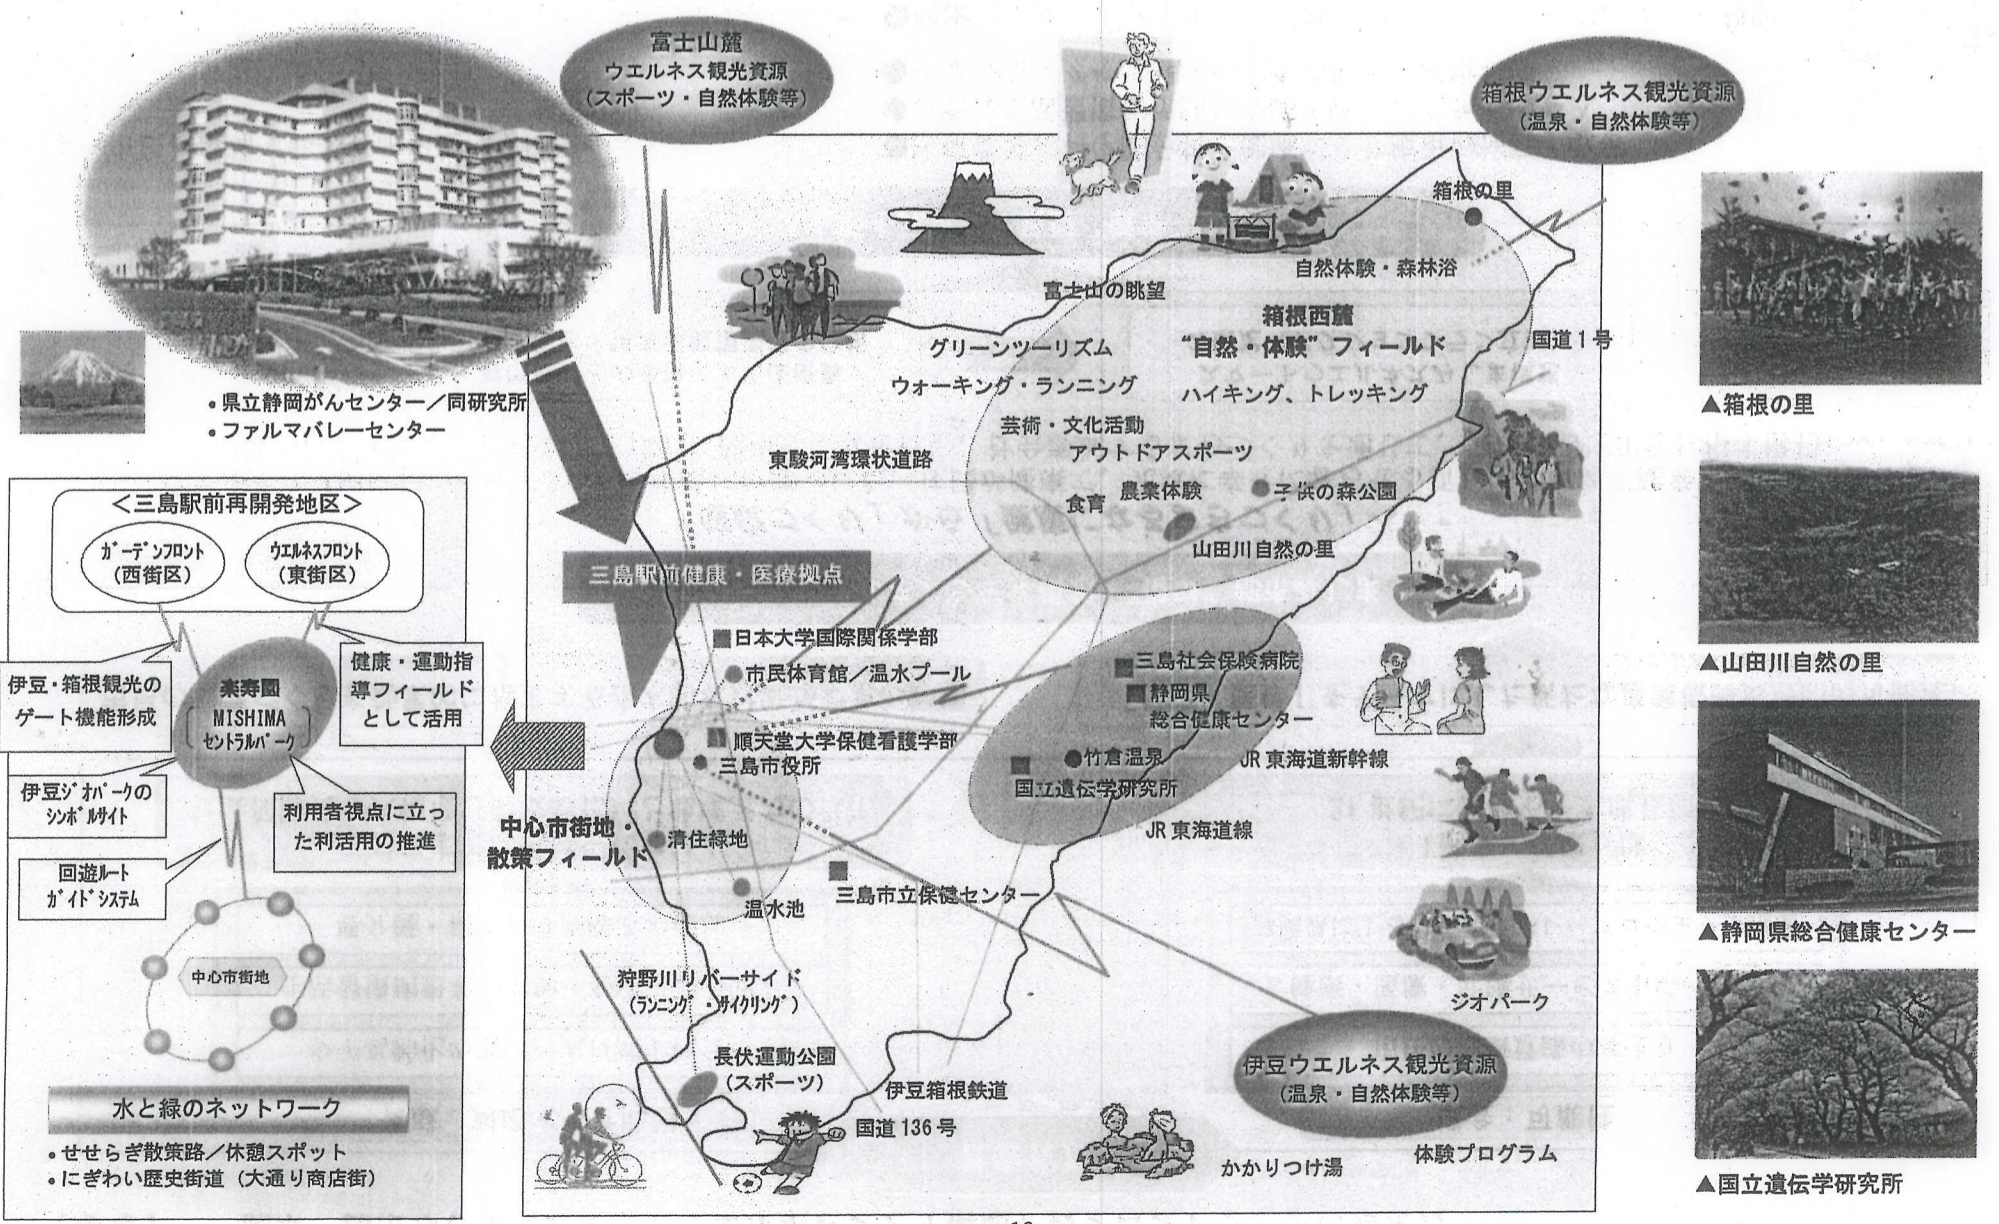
富士山麓
ウエルネス観光資源
（スポーツ・自然体験等）

箱根ウエルネス観光資源
（温泉・自然体験等）

•県立静岡がんセンター／同研究所
•ファルマバレーセンター

＜三島駅前再開発地区＞
ガーデンフロント（西街区）
ウエルネスフロント（東街区）

伊豆・箱根観光のゲート機能形成
楽寿園 MISHIMA セントラルパーク
健康・運動指導フィールドとして活用
伊豆ジオパークのシンボルサイト
利用者視点に立った利活用の推進
回遊ルートガイドシステム
中心市街地

水と緑のネットワーク
•せせらぎ散策路／休憩スポット
•にぎわい歴史街道（大通り商店街）

三島駅前健康・医療拠点

箱根の里
自然体験・森林浴
富士山の眺望
箱根西麓
"自然・体験"フィールド
国道１号
グリーンツーリズム
ウォーキング・ランニング
ハイキング、トレッキング
芸術・文化活動
アウトドアスポーツ
東駿河湾環状道路
農業体験
子供の森公園
食育
山田川自然の里
日本大学国際関係学部
市民体育館／温水プール
三島社会保険病院
静岡県総合健康センター
順天堂大学保健看護学部
三島市役所
竹倉温泉
JR 東海道新幹線
国立遺伝学研究所
JR 東海道線
中心市街地・散策フィールド
清住緑地
三島市立保健センター
温水池
狩野川リバーサイド
（ランニング・サイクリング）
ジオパーク
長伏運動公園
（スポーツ）
伊豆箱根鉄道
伊豆ウエルネス観光資源
（温泉・自然体験等）
国道 136 号
かかりつけ湯
体験プログラム

▲箱根の里
▲山田川自然の里
▲静岡県総合健康センター
▲国立遺伝学研究所